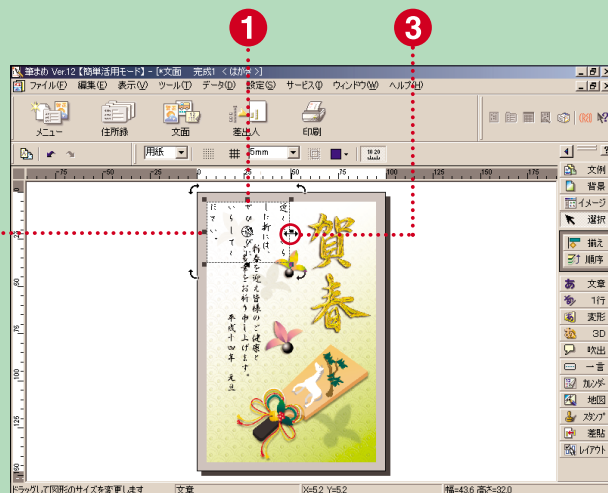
1

3

筆まめ Ver.12【簡単活用モード】- [*文面　完成1（はがき）]

ファイル(F)　編集(E)　表示(V)　ツール(T)　データ(D)　設定(S)　サービス(V)　ウィンドウ(W)　ヘルプ(H)

メニュー　住所録　文面　差出人　印刷

用紙　5mm

文例
背景
イメージ
選択
揃え
順序
文章
1行
変形
3D
吹出
一言
カレンダ
地図
スタンプ
差貼
レイアウト

賀春

迎え
ここに新年は
お健やかに新春を迎え皆様のご健康を
いらっしゃい
お祈り申し上げます。
平成十四年　元旦

ドラッグして図形のサイズを変更します　文章　X=5.2 Y=5.2　幅=43.6 高さ=32.0